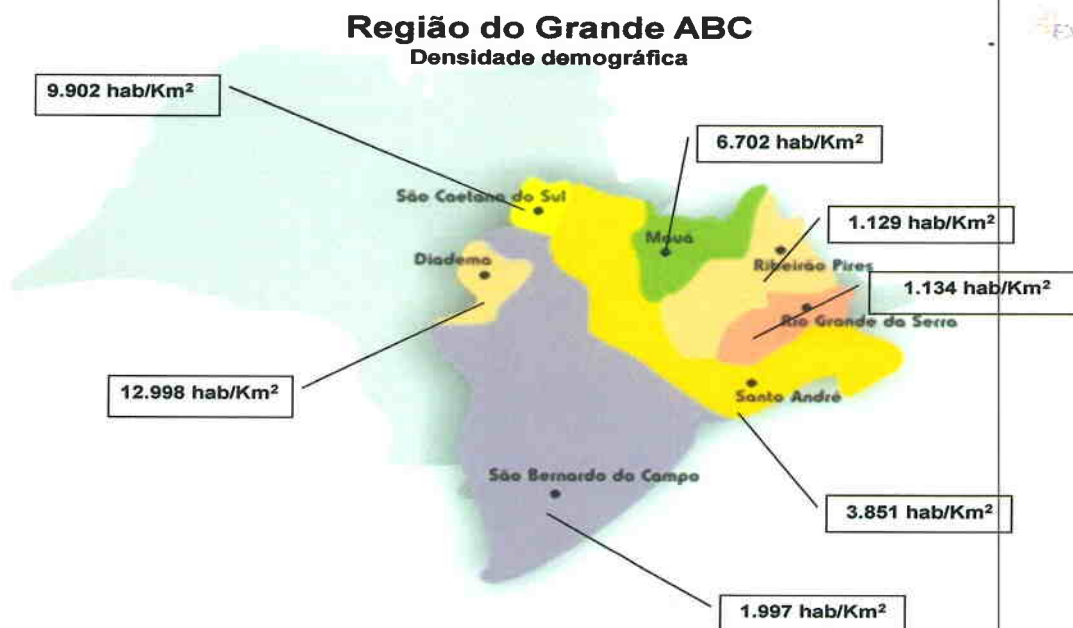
Região do Grande ABC
Densidade demográfica

9.902 hab/Km²

6.702 hab/Km²

São Caetano do Sul

Mauá

1.129 hab/Km²

Diadema

Ribeirão Pires

1.134 hab/Km²

Rio Grande da Serra

12.998 hab/Km²

Santo André

São Bernardo do Campo

3.851 hab/Km²

1.997 hab/Km²